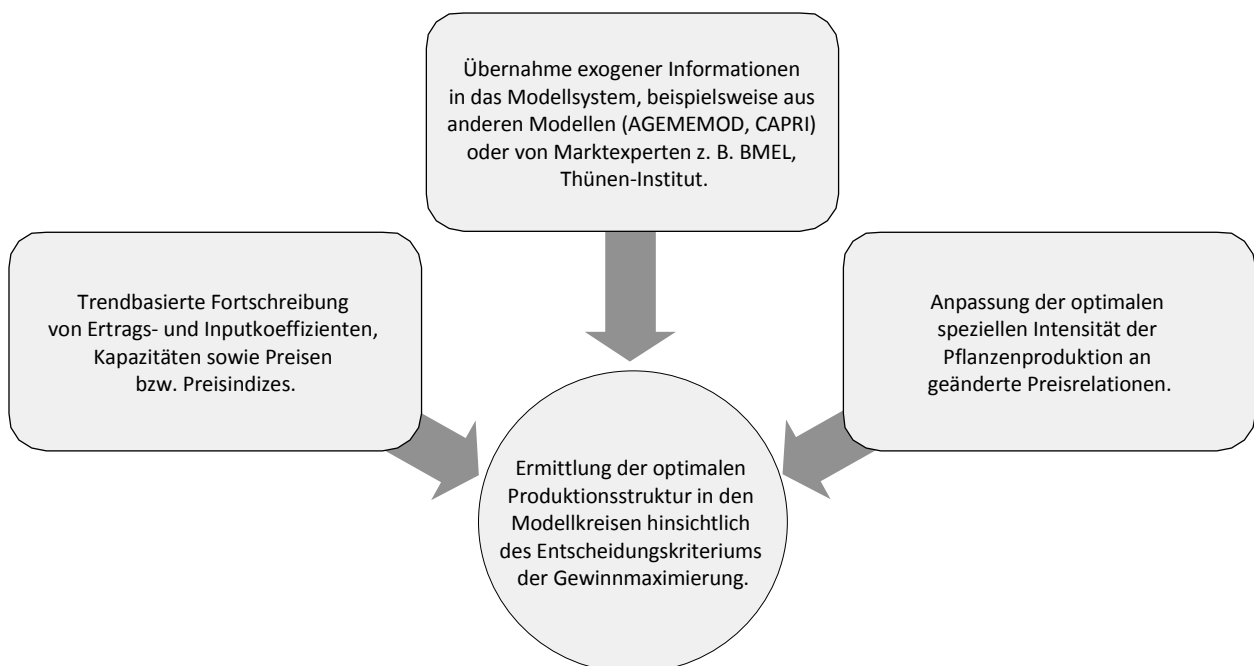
Übernahme exogener Informationen in das Modellsystem, beispielsweise aus anderen Modellen (AGEMEMOD, CAPRI) oder von Marktexperten z. B. BMEL, Thünen-Institut.

Trendbasierte Fortschreibung von Ertrags- und Inputkoeffizienten, Kapazitäten sowie Preisen bzw. Preisindizes.

Anpassung der optimalen speziellen Intensität der Pflanzenproduktion an geänderte Preisrelationen.

Ermittlung der optimalen Produktionsstruktur in den Modellkreisen hinsichtlich des Entscheidungskriteriums der Gewinnmaximierung.